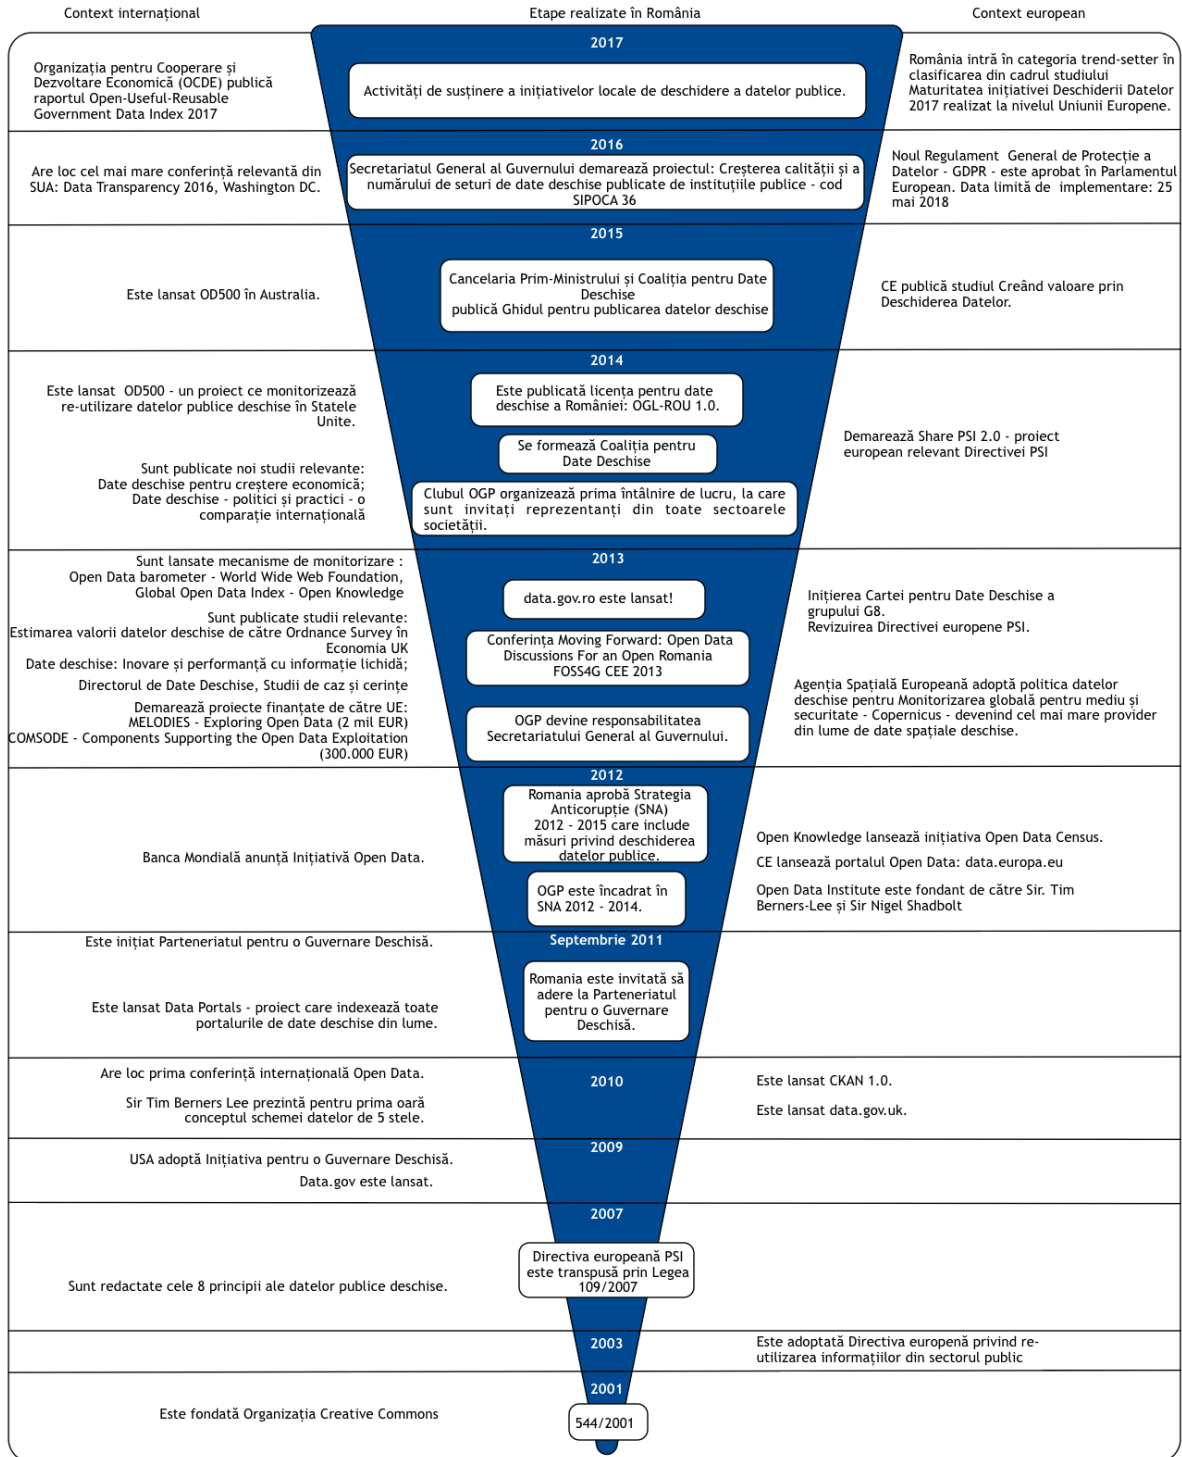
Context internațional

Etape realizate în România

Context european

2017

Organizația pentru Cooperare și Dezvoltare Economică (OCDE) publică raportul Open-Useful-Reusable Government Data Index 2017

Activități de susținere a inițiativelor locale de deschidere a datelor publice.

România intră în categoria trend-setter în clasificarea din cadrul studiului Maturitatea inițiativei Deschiderii Datelor 2017 realizat la nivelul Uniunii Europene.

2016

Are loc cel mai mare conferință relevantă din SUA: Data Transparency 2016, Washington DC.

Secretariatul General al Guvernului demarează proiectul: Creșterea calității și a numărului de seturi de date deschise publicate de instituțiile publice - cod SIPOCA 36

Noul Regulament General de Protecție a Datelor - GDPR - este aprobat în Parlamentul European. Data limită de implementare: 25 mai 2018

2015

Este lansat OD500 în Australia.

Cancelaria Prim-Ministrului și Coaliția pentru Date Deschise publică Ghidul pentru publicarea datelor deschise

CE publică studiul Creând valoare prin Deschiderea Datelor.

2014

Este lansat OD500 - un proiect ce monitorizează re-utilizare datelor publice deschise în Statele Unite.

Este publicată licența pentru date deschise a României: OGL-ROU 1.0.

Se formează Coaliția pentru Date Deschise

Demarează Share PSI 2.0 - proiect european relevant Directivei PSI

Sunt publicate noi studii relevante: Date deschise pentru creștere economică; Date deschise - politici și practici - o comparație internațională

Clubul OGP organizează prima întâlnire de lucru, la care sunt invitați reprezentanți din toate sectoarele societății.

2013

Sunt lansate mecanisme de monitorizare : Open Data barometer - World Wide Web Foundation, Global Open Data Index - Open Knowledge

data.gov.ro este lansat!

Inițierea Cartei pentru Date Deschise a grupului G8.
Revizuirea Directivei europene PSI.

Sunt publicate studii relevante: Estimarea valorii datelor deschise de către Ordnance Survey în Economia UK
Date deschise: Inovare și performanță cu informație lichidă;
Directorul de Date Deschise, Studii de caz și cerințe

Conferința Moving Forward: Open Data Discussions For an Open Romania FOSS4G CEE 2013

Agenția Spațială Europeană adoptă politica datelor deschise pentru Monitorizarea globală pentru mediu și securitate - Copernicus - devenind cel mai mare provider din lume de date spațiale deschise.

Demarează proiecte finanțate de către UE: MELODIES - Exploring Open Data (2 mil EUR) COMSODE - Components Supporting the Open Data Exploitation (300.000 EUR)

OGP devine responsabilitatea Secretariatului General al Guvernului.

2012

Banca Mondială anunță Inițiativă Open Data.

Romania aprobă Strategia Anticorupție (SNA) 2012 - 2015 care include măsuri privind deschiderea datelor publice.

Open Knowledge lansează inițiativa Open Data Census.

CE lansează portalul Open Data: data.europa.eu

OGP este încadrat în SNA 2012 - 2014.

Open Data Institute este fondant de către Sir. Tim Berners-Lee și Sir Nigel Shadbolt

Este inițiat Parteneriatul pentru o Guvernare Deschisă.

Septembrie 2011

Romania este invitată să adere la Parteneriatul pentru o Guvernare Deschisă.

Este lansat Data Portals - proiect care indexează toate portalurile de date deschise din lume.

Are loc prima conferință internațională Open Data.

2010

Este lansat CKAN 1.0.

Sir Tim Berners Lee prezintă pentru prima oară conceptul schemei datelor de 5 stele.

Este lansat data.gov.uk.

2009

USA adoptă Inițiativa pentru o Guvernare Deschisă.

Data.gov este lansat.

2007

Directiva europeană PSI este transpusă prin Legea 109/2007

Sunt redactate cele 8 principii ale datelor publice deschise.

2003

Este adoptată Directiva europenă privind re-utilizarea informațiilor din sectorul public

2001

Este fondată Organizația Creative Commons

544/2001